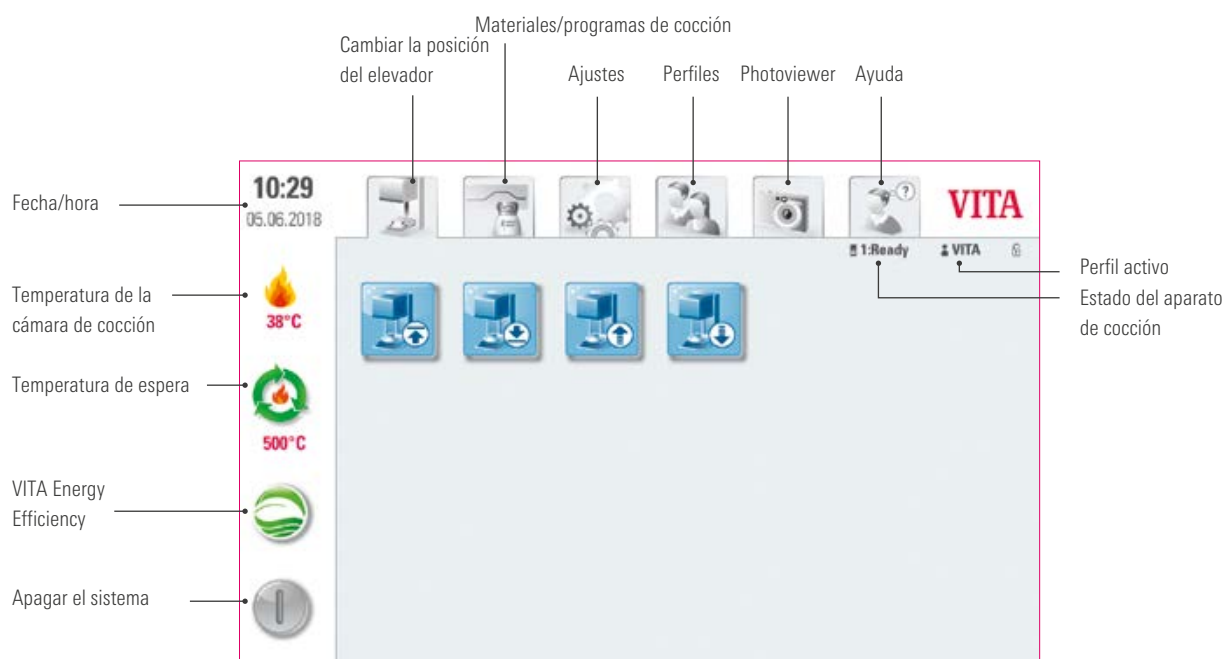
Materiales/programas de cocción

Cambiar la posición del elevador

Ajustes

Perfiles

Photoviewer

Ayuda

Fecha/hora

10:29
05.06.2018

VITA

1:Ready

VITA

Perfil activo

Estado del aparato de cocción

Temperatura de la cámara de cocción

38°C

Temperatura de espera

500°C

VITA Energy Efficiency

Apagar el sistema